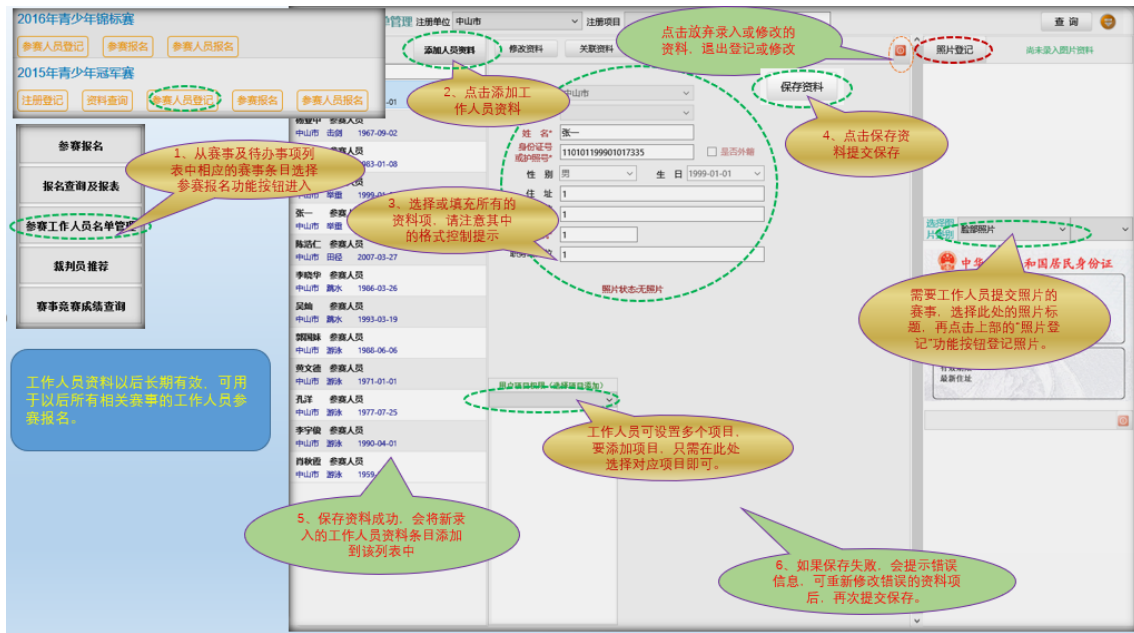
2016年青少年锦标赛
参赛人员登记 参赛报名 参赛人员报名
2015年青少年冠军赛
注册登记 资料查询 参赛人员登记 参赛报名 参赛人员报名

参赛报名
报名查询及报表
参赛工作人员名单管理
裁判员推荐
赛事竞赛成绩查询

1、从赛事及待办事项列表中相应的赛事条目选择参赛报名功能按钮进入

工作人员资料以后长期有效，可用于以后所有相关赛事的工作人员参赛报名。

管理 注册单位 中山市 注册项目
查 询
添加人员资料 修改资料 关联资料
点击放弃录入或修改的资料、退出登记或修改
照片登记 尚未录入照片资料
2、点击添加工作人员资料
保存资料
4、点击保存资料提交保存
中山市
姓 名* 张一
身份证号或护照号* 110101199901017335 是否外籍
性 别 男 出 日 1999-01-01
住 址 1
1
1
1
3、选择或填充所有的资料项，请注意其中的格式控制提示
照片状态:无照片

-01
杨壁中 参赛人员
中山市 击剑 1967-09-02
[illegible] 参赛人员
983-01-08
中山市 举重 1999-01
张一 参赛人员
中山市 举重
陈浩仁 参赛人员
中山市 田径 2007-03-27
李晓宇 参赛人员
中山市 跳水 1986-03-26
吴灿 参赛人员
中山市 跳水 1993-03-19
郭国林 参赛人员
中山市 游泳 1988-06-06
黄文德 参赛人员
中山市 游泳 1971-01-01
孔洋 参赛人员
中山市 游泳 1977-07-25
李宇锐 参赛人员
中山市 游泳 1990-04-01
肖秋霞 参赛人员
中山市 游泳 1959

选择照片类型 脸部照片
中华人民共和国居民身份证
需要工作人员提交照片的赛事，选择此处的照片标题，再点击上部的"照片登记"功能按钮登记照片。
最新住址

工作人员可设置多个项目，要添加项目，只需在此处选择对应项目即可。

5、保存资料成功，会将新录入的工作人员资料条目添加到该列表中

6、如果保存失败，会提示错误信息，可重新修改错误的资料项后，再次提交保存。